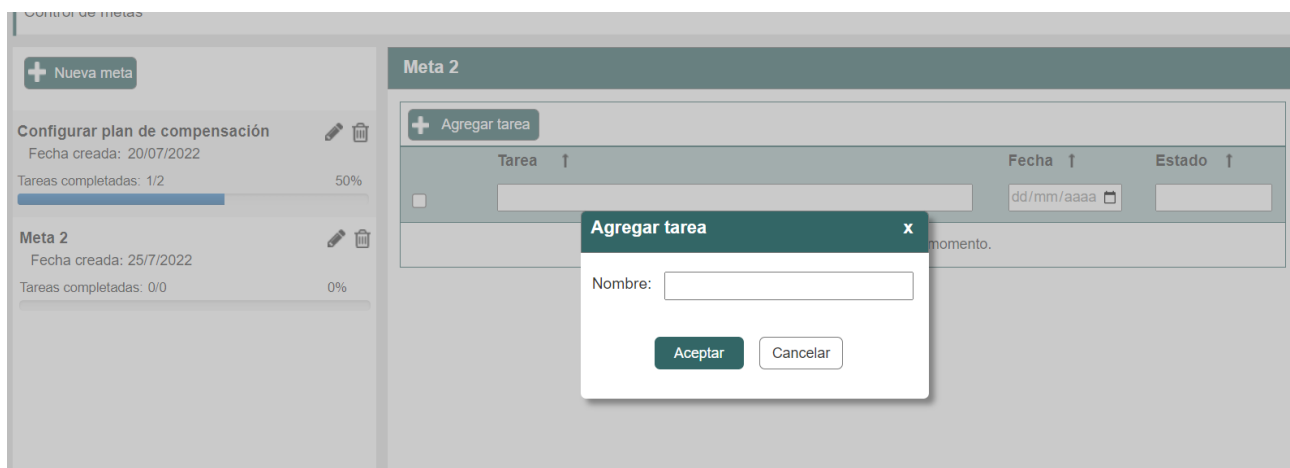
Control de metas

Nueva meta

Configurar plan de compensación
Fecha creada: 20/07/2022
Tareas completadas: 1/2 50%

Meta 2
Fecha creada: 25/7/2022
Tareas completadas: 0/0 0%

Meta 2

Agregar tarea

| | Tarea ↑ | Fecha ↑ | Estado ↑ |
|---|---|---|---|
| | | dd/mm/aaaa | |

momento.

Agregar tarea x

Nombre:

Aceptar Cancelar